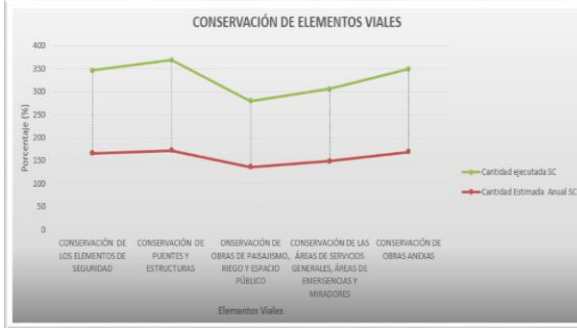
CONSERVACIÓN DE ELEMENTOS VIALES

400
350
300
250
200
150
100
50
0

Porcentaje (%)

CONSERVACIÓN DE LOS ELEMENTOS DE SEGURIDAD
CONSERVACIÓN DE PUENTES Y ESTRUCTURAS
CONSERVACIÓN DE OBRAS DE PAISAJISMO, RIEGO Y ESPACIO PÚBLICO
CONSERVACIÓN DE LAS ÁREAS DE SERVICIOS GENERALES, ÁREAS DE EMERGENCIAS Y MIRADORES
CONSERVACIÓN DE OBRAS ANEXAS

Elementos Viales

Cantidad ejecutada SC
Cantidad Estimada Anual SC